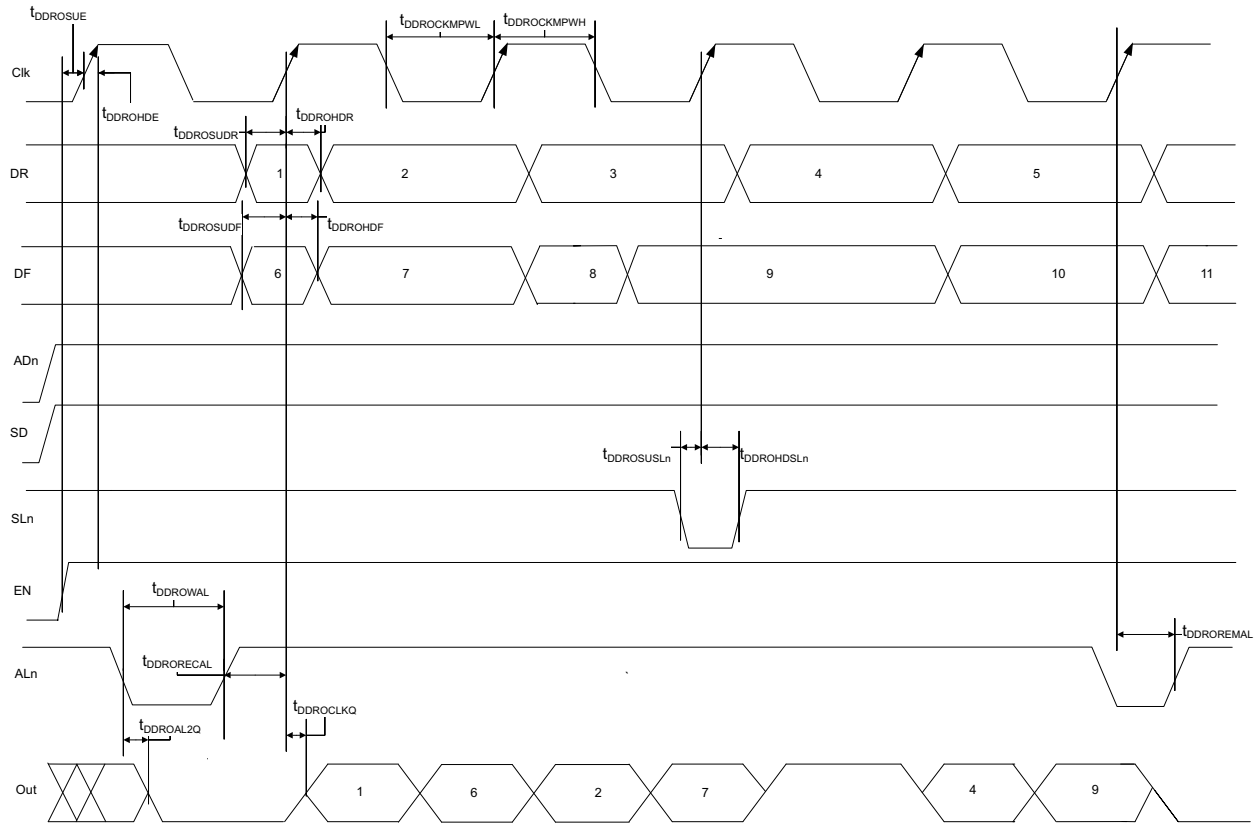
$t_{DDROSUE}$

$t_{DDROCKMPWL}$ $t_{DDROCKMPWH}$

Clk

$t_{DDROHDE}$

$t_{DDROSUDR}$ $t_{DDROHDR}$

DR

1 2 3 4 5

$t_{DDROSUDF}$ $t_{DDROHDF}$

DF

6 7 8 9 10 11

ADn

SD

$t_{DDROSUSLn}$ $t_{DDROHDSLn}$

SLn

EN

$t_{DDROWAL}$

$t_{DDROREMAL}$

$t_{DDRORECAL}$

ALn

$t_{DDROCLKQ}$

$t_{DDROAL2Q}$

Out

1 6 2 7 4 9